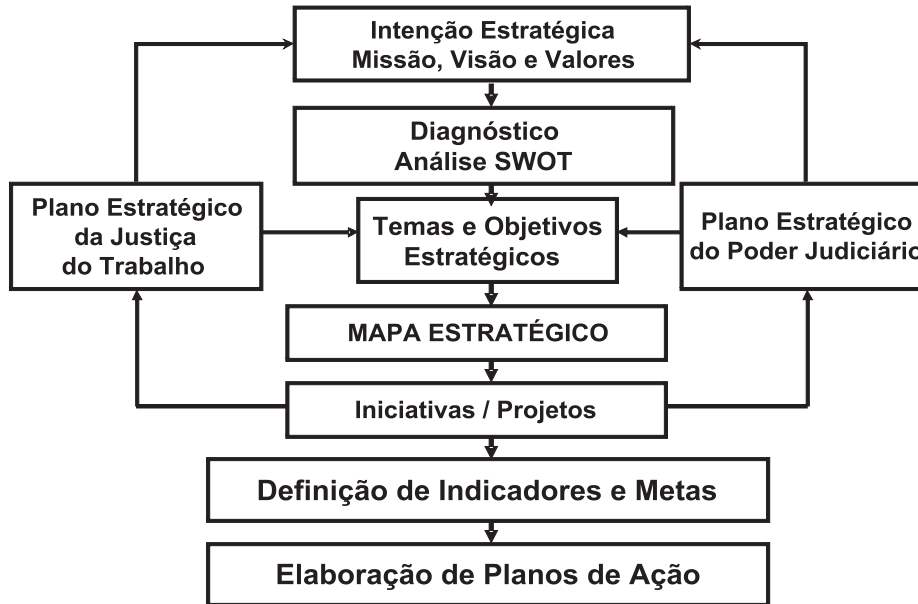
Intenção Estratégica
Missão, Visão e Valores

Diagnóstico
Análise SWOT

Plano Estratégico
da Justiça
do Trabalho

Temas e Objetivos
Estratégicos

Plano Estratégico
do Poder Judiciário

MAPA ESTRATÉGICO

Iniciativas / Projetos

Definição de Indicadores e Metas

Elaboração de Planos de Ação